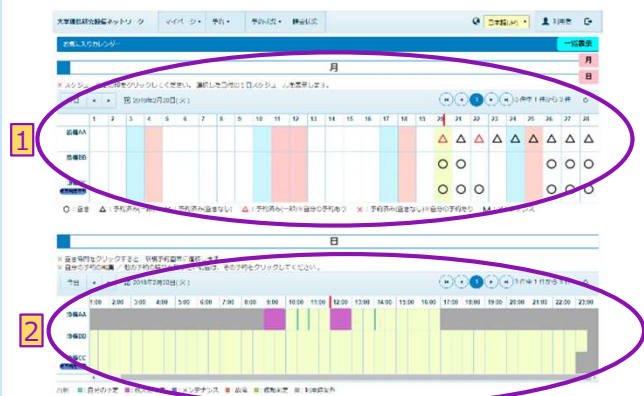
大型機器共用管理ネットワーク マイページ 予約 予約状況 課金状況

日本語(JA) 利用者

お気に入りカレンダー

一覧表示

月

月

日

※スケジュール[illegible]をクリックしてください。選択した日付の1日スケジュールを表示します。

今日 2019年2月20日(火)

1件中 1件から1件

1 2 3 4 5 6 7 8 9 10 11 12 13 14 15 16 17 18 20 21 22 23 24 25 26 27 28

機器AA

機器BB

○:空き △:予約済み(自分の予約なし) △:予約済み(一部自分の予約あり) ×:予約済み(空きなし)(自分の予約あり) M:メンテナンス

1

日

※空き時間をクリックすると、予約画面に遷移します。
※自分の予約の削除／他の予約の確認の場合は、その予約をクリックしてください。

今日 2019年2月20日(火)

1:00 2:00 3:00 4:00 5:00 6:00 7:00 8:00 9:00 10:00 11:00 12:00 13:00 14:00 15:00 16:00 17:00 18:00 19:00 20:00 21:00 22:00 23:00

機器AA

機器BB

機器CC

2

凡例 自分の予定 他の予定 メンテナンス 仮予約 時間外 利用不可